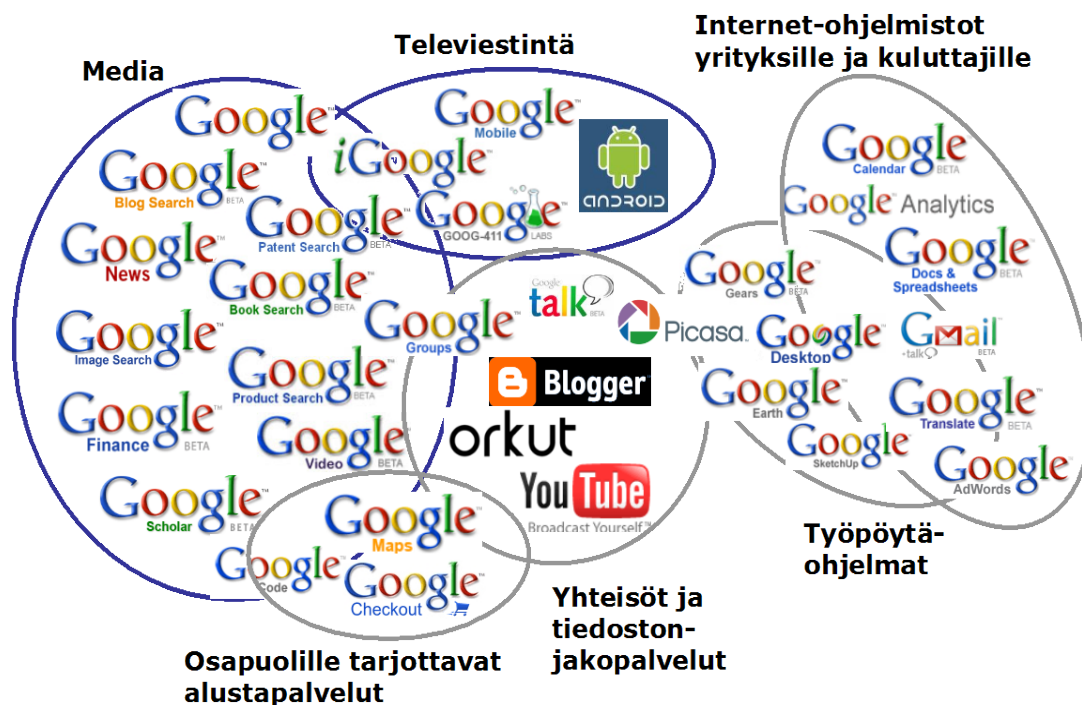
Media

Televiestintä

Internet-ohjelmistot yrityksille ja kuluttajille

Google

Google Blog Search BETA

Google News

Google Image Search

Google Finance BETA

Google Scholar BETA

Google Patent Search BETA

Google Book Search BETA

Google Product Search BETA

Google Video BETA

iGoogle

Google Mobile

Google GOOG-411 LABS

ANDROID

Google Groups

Google talk BETA

Picasa

Blogger

orkut

YouTube Broadcast Yourself

Google Maps

Google Code

Google Checkout

Google Gears BETA

Google Desktop

Google Earth

Google SketchUp

Google Calendar BETA

Google Analytics

Google Docs & Spreadsheets BETA

Gmail +talk BETA

Google Translate BETA

Google AdWords

Työpöytä-ohjelmat

Yhteisöt ja tiedoston-jakopalvelut

Osapuolille tarjottavat alustapalvelut